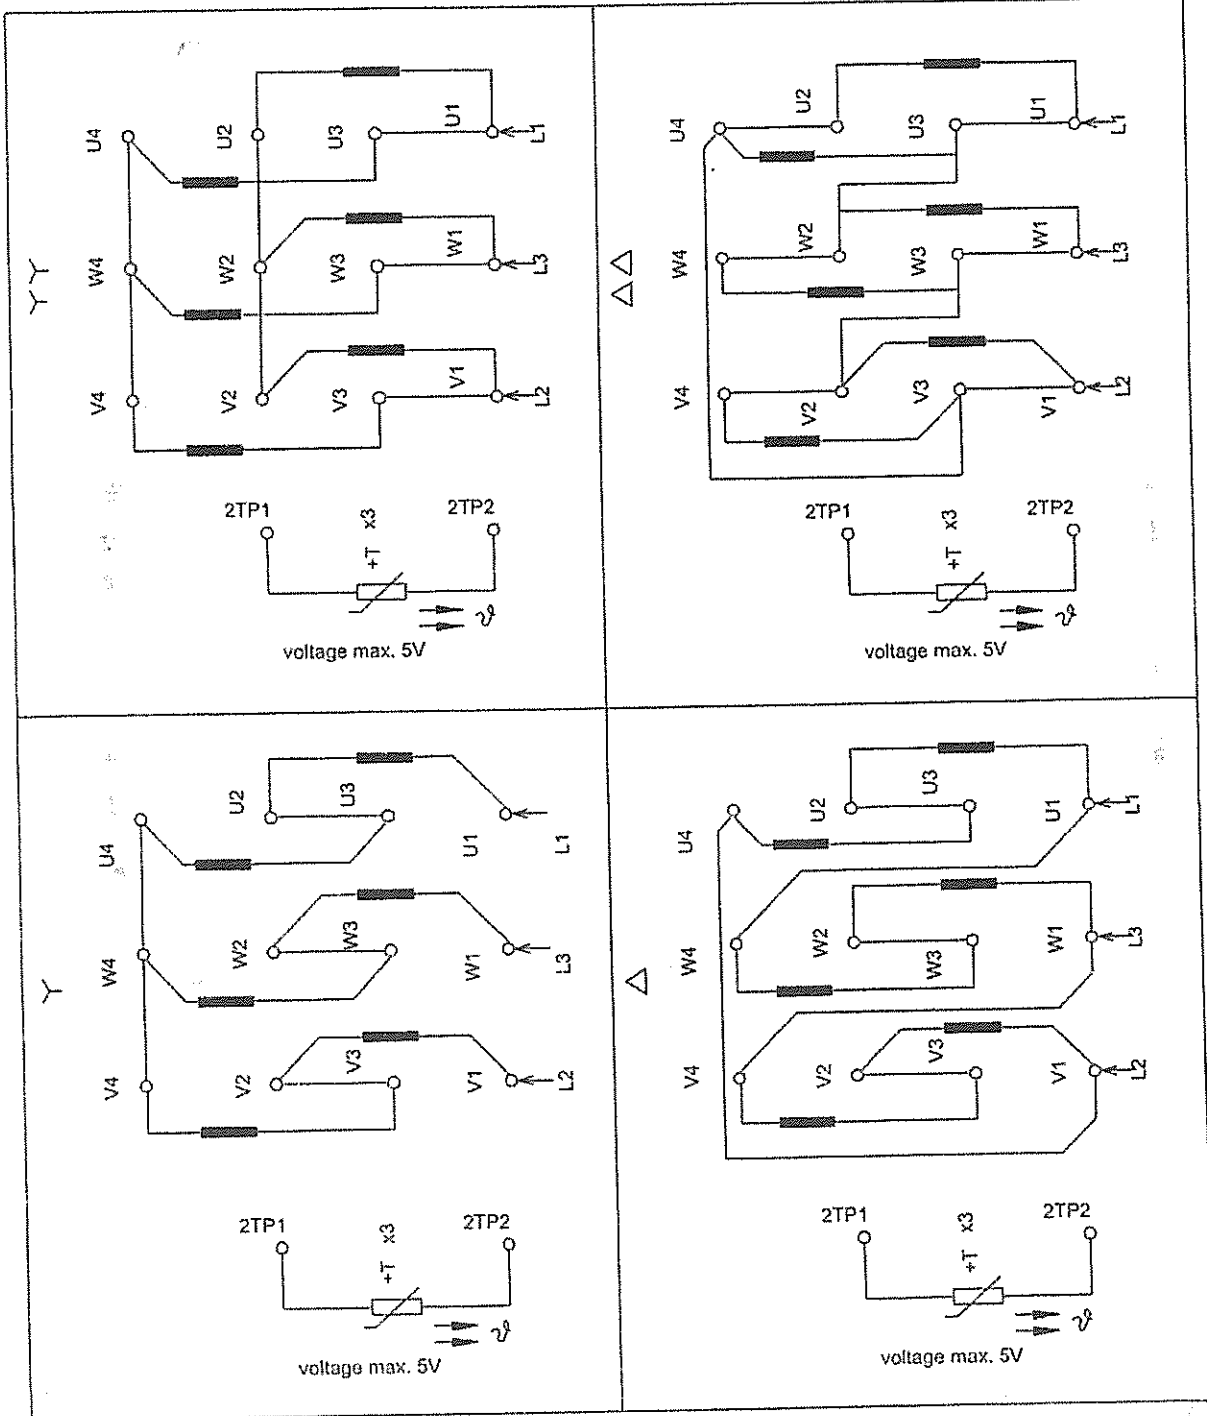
YY

U4 U2 U3 U1 L1
W4 W2 W3 W1 L3
V4 V2 V3 V1 L2

2TP1 x3 2TP2
+T
$\vartheta$
voltage max. 5V

ΔΔ

U4 U2 U3 U1 L1
W4 W2 W3 W1 L3
V4 V2 V3 V1 L2

2TP1 x3 2TP2
+T
$\vartheta$
voltage max. 5V

Y

U4 U2 U3 U1 L1
W4 W2 W3 W1 L3
V4 V2 V3 V1 L2

2TP1 x3 2TP2
+T
$\vartheta$
voltage max. 5V

Δ

U4 U2 U3 U1 L1
W4 W2 W3 W1 L3
V4 V2 V3 V1 L2

2TP1 x3 2TP2
+T
$\vartheta$
voltage max. 5V